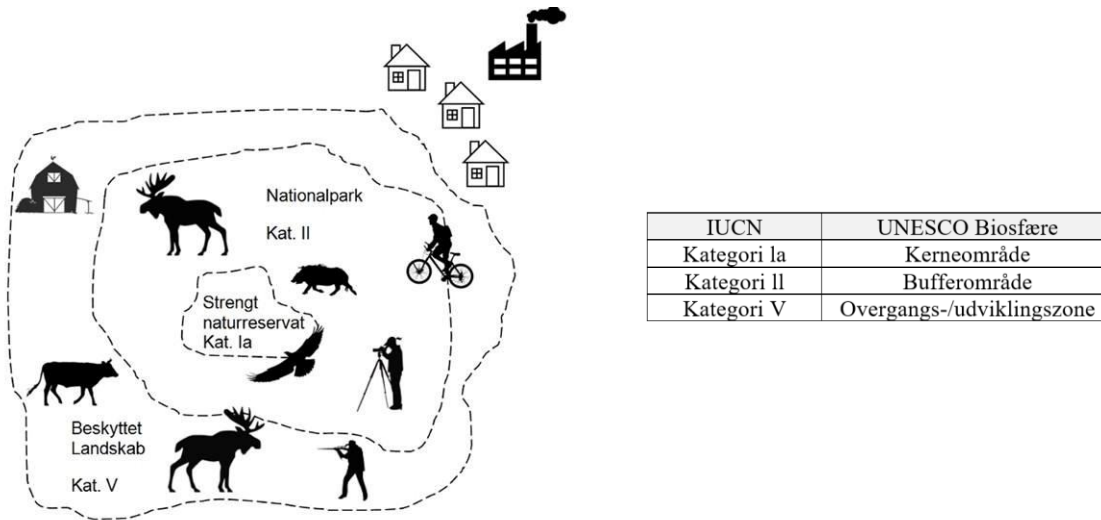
Nationalpark

Kat. II

Strengt naturreservat Kat. Ia

Beskyttet Landskab

Kat. V

| IUCN | UNESCO Biosfære |
|---|---|
| Kategori la | Kerneområde |
| Kategori ll | Bufferområde |
| Kategori V | Overgangs-/udviklingszone |